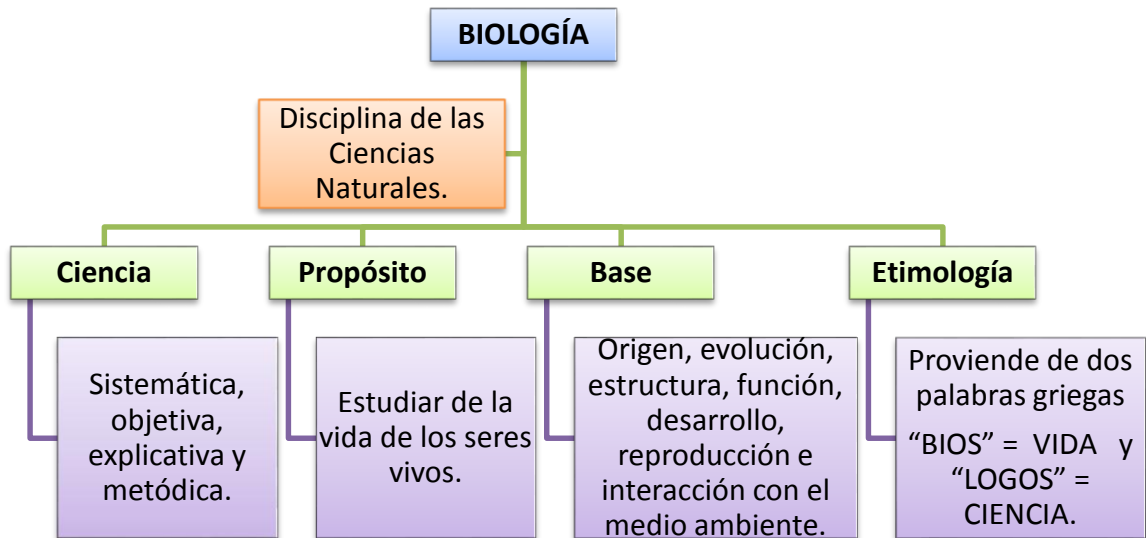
BIOLOGÍA

Disciplina de las Ciencias Naturales.

Ciencia

Sistemática, objetiva, explicativa y metódica.

Propósito

Estudiar de la vida de los seres vivos.

Base

Origen, evolución, estructura, función, desarrollo, reproducción e interacción con el medio ambiente.

Etimología

Proviende de dos palabras griegas "BIOS" = VIDA y "LOGOS" = CIENCIA.